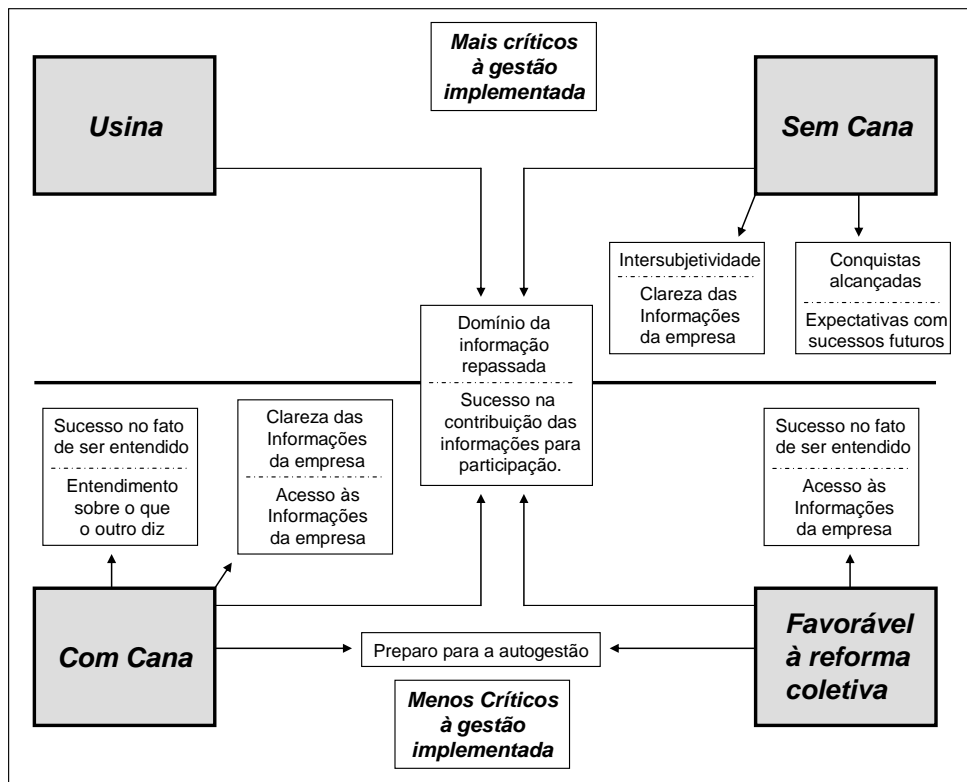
Mais críticos à gestão implementada

Usina

Sem Cana

Intersubjetividade

Clareza das Informações da empresa

Conquistas alcançadas

Expectativas com sucessos futuros

Domínio da informação repassada

Sucesso na contribuição das informações para participação.

Sucesso no fato de ser entendido

Entendimento sobre o que o outro diz

Clareza das Informações da empresa

Acesso às Informações da empresa

Sucesso no fato de ser entendido

Acesso às Informações da empresa

Com Cana

Preparo para a autogestão

Favorável à reforma coletiva

Menos Críticos à gestão implementada